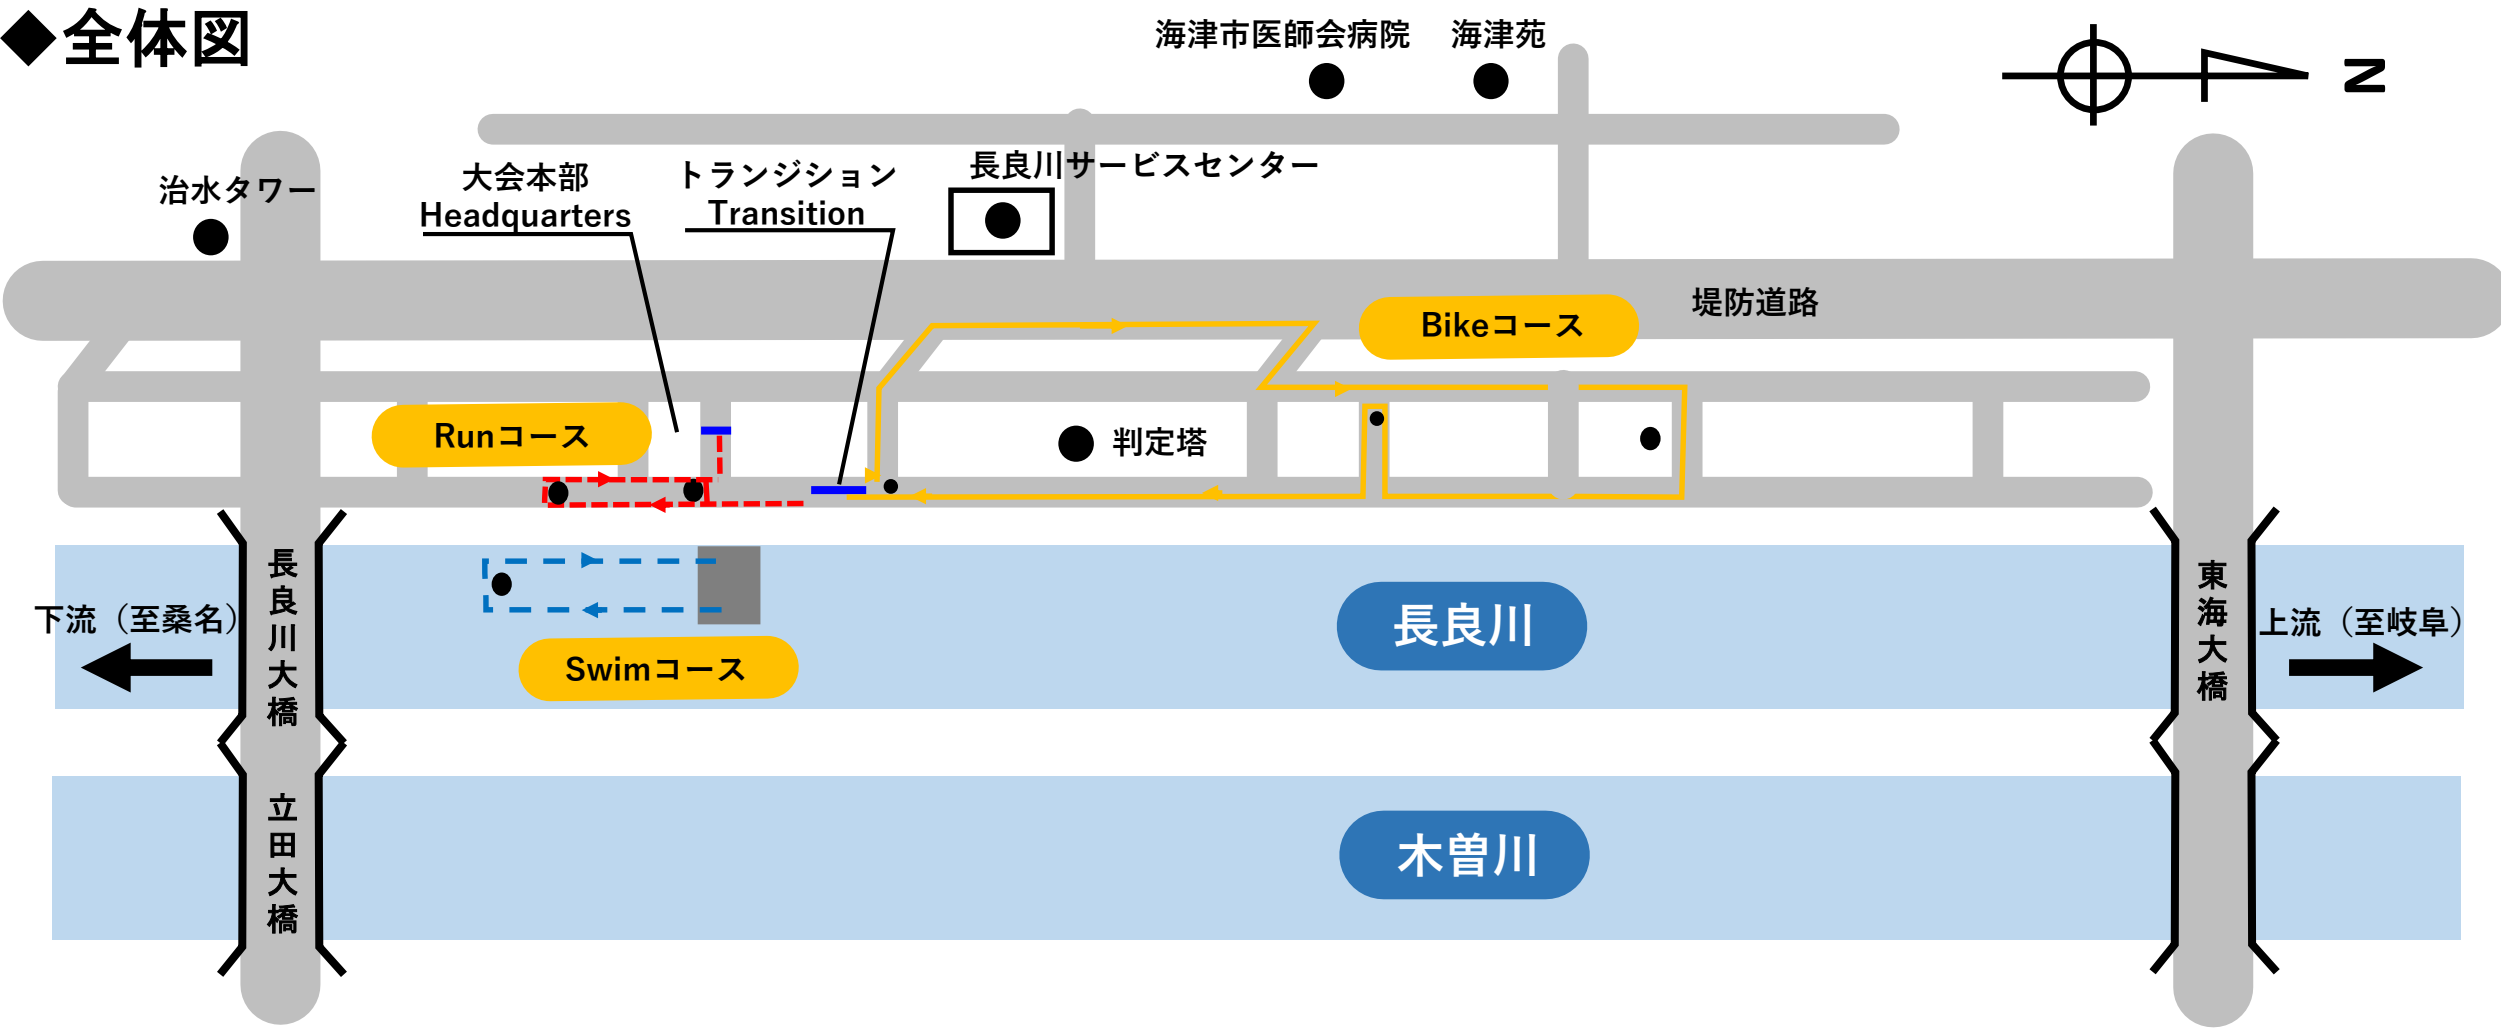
◆全体図

海津市医師会病院　海津苑

N

長良川サービスセンター

治水タワー

大会本部
Headquarters

トランジション
Transition

堤防道路

Bikeコース

Runコース

判定塔

長良川大橋

立田大橋

東海大橋

下流（至桑名）

上流（至岐阜）

Swimコース

長良川

木曽川